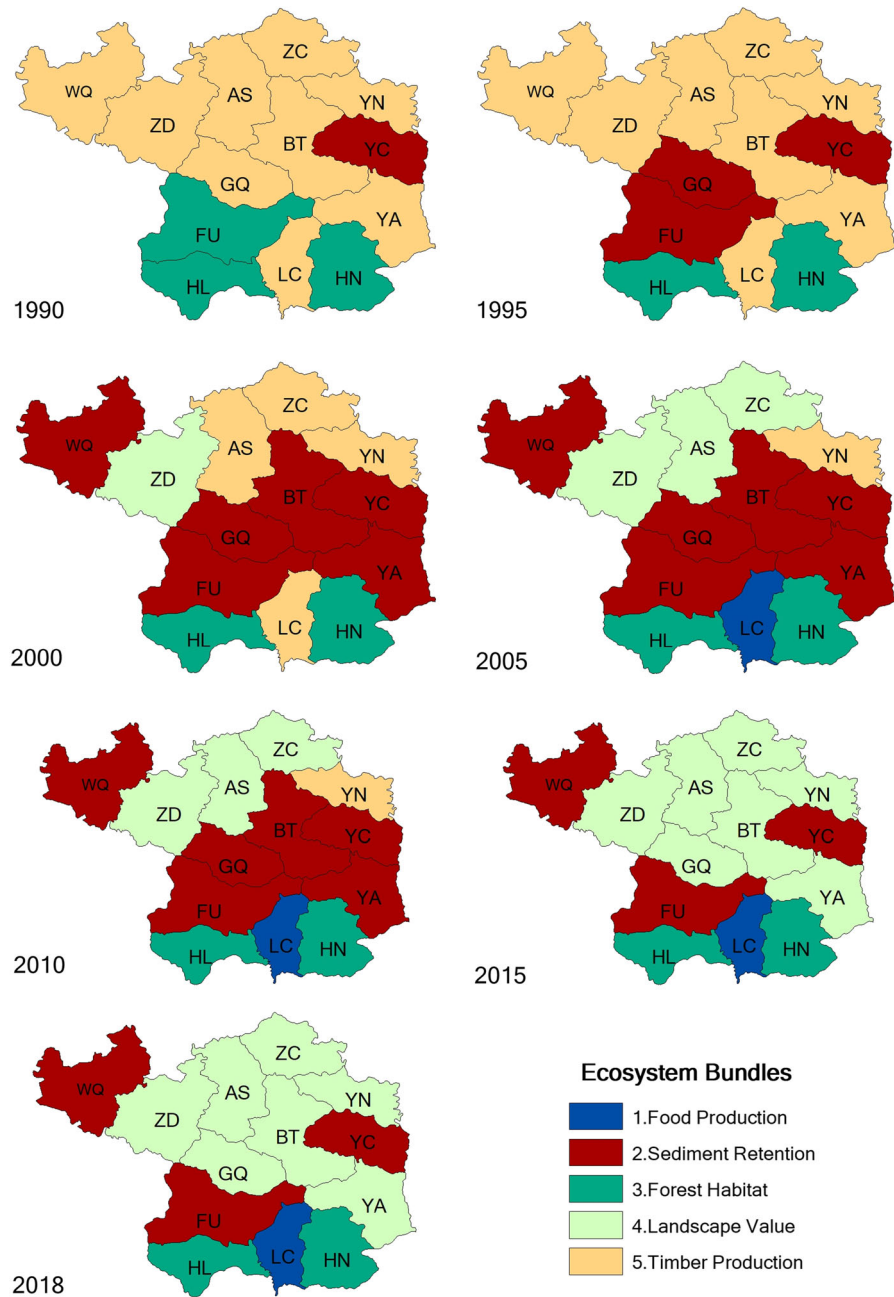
WQ ZD AS ZC YN BT YC GQ FU YA HL LC HN

1990

WQ ZD AS ZC YN BT YC GQ FU YA HL LC HN

1995

WQ ZD AS ZC YN BT YC GQ FU YA HL LC HN

2000

WQ ZD AS ZC YN BT YC GQ FU YA HL LC HN

2005

WQ ZD AS ZC YN BT YC GQ FU YA HL LC HN

2010

WQ ZD AS ZC YN BT YC GQ FU YA HL LC HN

2015

WQ ZD AS ZC YN BT YC GQ FU YA HL LC HN

2018

Ecosystem Bundles

1.Food Production
2.Sediment Retention
3.Forest Habitat
4.Landscape Value
5.Timber Production